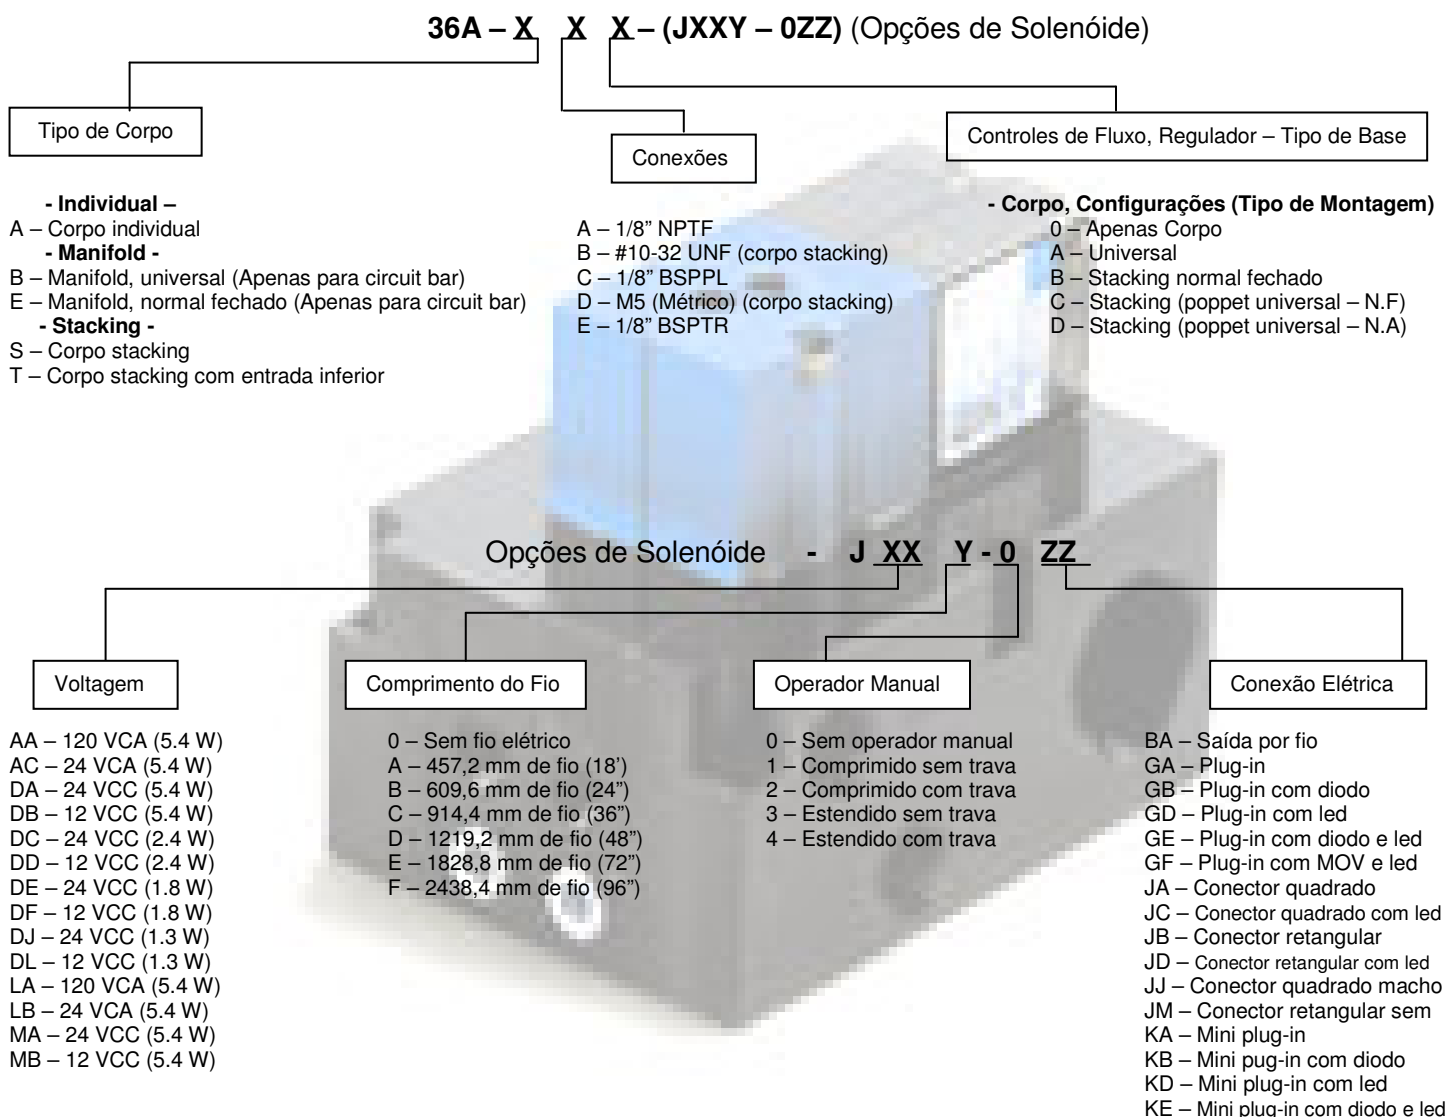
**36A – X X X – (JXXY – 0ZZ)** (Opções de Solenóide)

Tipo de Corpo

Conexões

Controles de Fluxo, Regulador – Tipo de Base

**- Individual –**
A – Corpo individual
**- Manifold -**
B – Manifold, universal (Apenas para circuit bar)
E – Manifold, normal fechado (Apenas para circuit bar)
**- Stacking -**
S – Corpo stacking
T – Corpo stacking com entrada inferior

A – 1/8" NPTF
B – #10-32 UNF (corpo stacking)
C – 1/8" BSPPL
D – M5 (Métrico) (corpo stacking)
E – 1/8" BSPTR

**- Corpo, Configurações (Tipo de Montagem)**
0 – Apenas Corpo
A – Universal
B – Stacking normal fechado
C – Stacking (poppet universal – N.F)
D – Stacking (poppet universal – N.A)

Opções de Solenóide **- J XX Y - 0 ZZ**

Voltagem

Comprimento do Fio

Operador Manual

Conexão Elétrica

AA – 120 VCA (5.4 W)
AC – 24 VCA (5.4 W)
DA – 24 VCC (5.4 W)
DB – 12 VCC (5.4 W)
DC – 24 VCC (2.4 W)
DD – 12 VCC (2.4 W)
DE – 24 VCC (1.8 W)
DF – 12 VCC (1.8 W)
DJ – 24 VCC (1.3 W)
DL – 12 VCC (1.3 W)
LA – 120 VCA (5.4 W)
LB – 24 VCA (5.4 W)
MA – 24 VCC (5.4 W)
MB – 12 VCC (5.4 W)

0 – Sem fio elétrico
A – 457,2 mm de fio (18')
B – 609,6 mm de fio (24")
C – 914,4 mm de fio (36")
D – 1219,2 mm de fio (48")
E – 1828,8 mm de fio (72")
F – 2438,4 mm de fio (96")

0 – Sem operador manual
1 – Comprimido sem trava
2 – Comprimido com trava
3 – Estendido sem trava
4 – Estendido com trava

BA – Saída por fio
GA – Plug-in
GB – Plug-in com diodo
GD – Plug-in com led
GE – Plug-in com diodo e led
GF – Plug-in com MOV e led
JA – Conector quadrado
JC – Conector quadrado com led
JB – Conector retangular
JD – Conector retangular com led
JJ – Conector quadrado macho
JM – Conector retangular sem
KA – Mini plug-in
KB – Mini pug-in com diodo
KD – Mini plug-in com led
KE – Mini plug-in com diodo e led